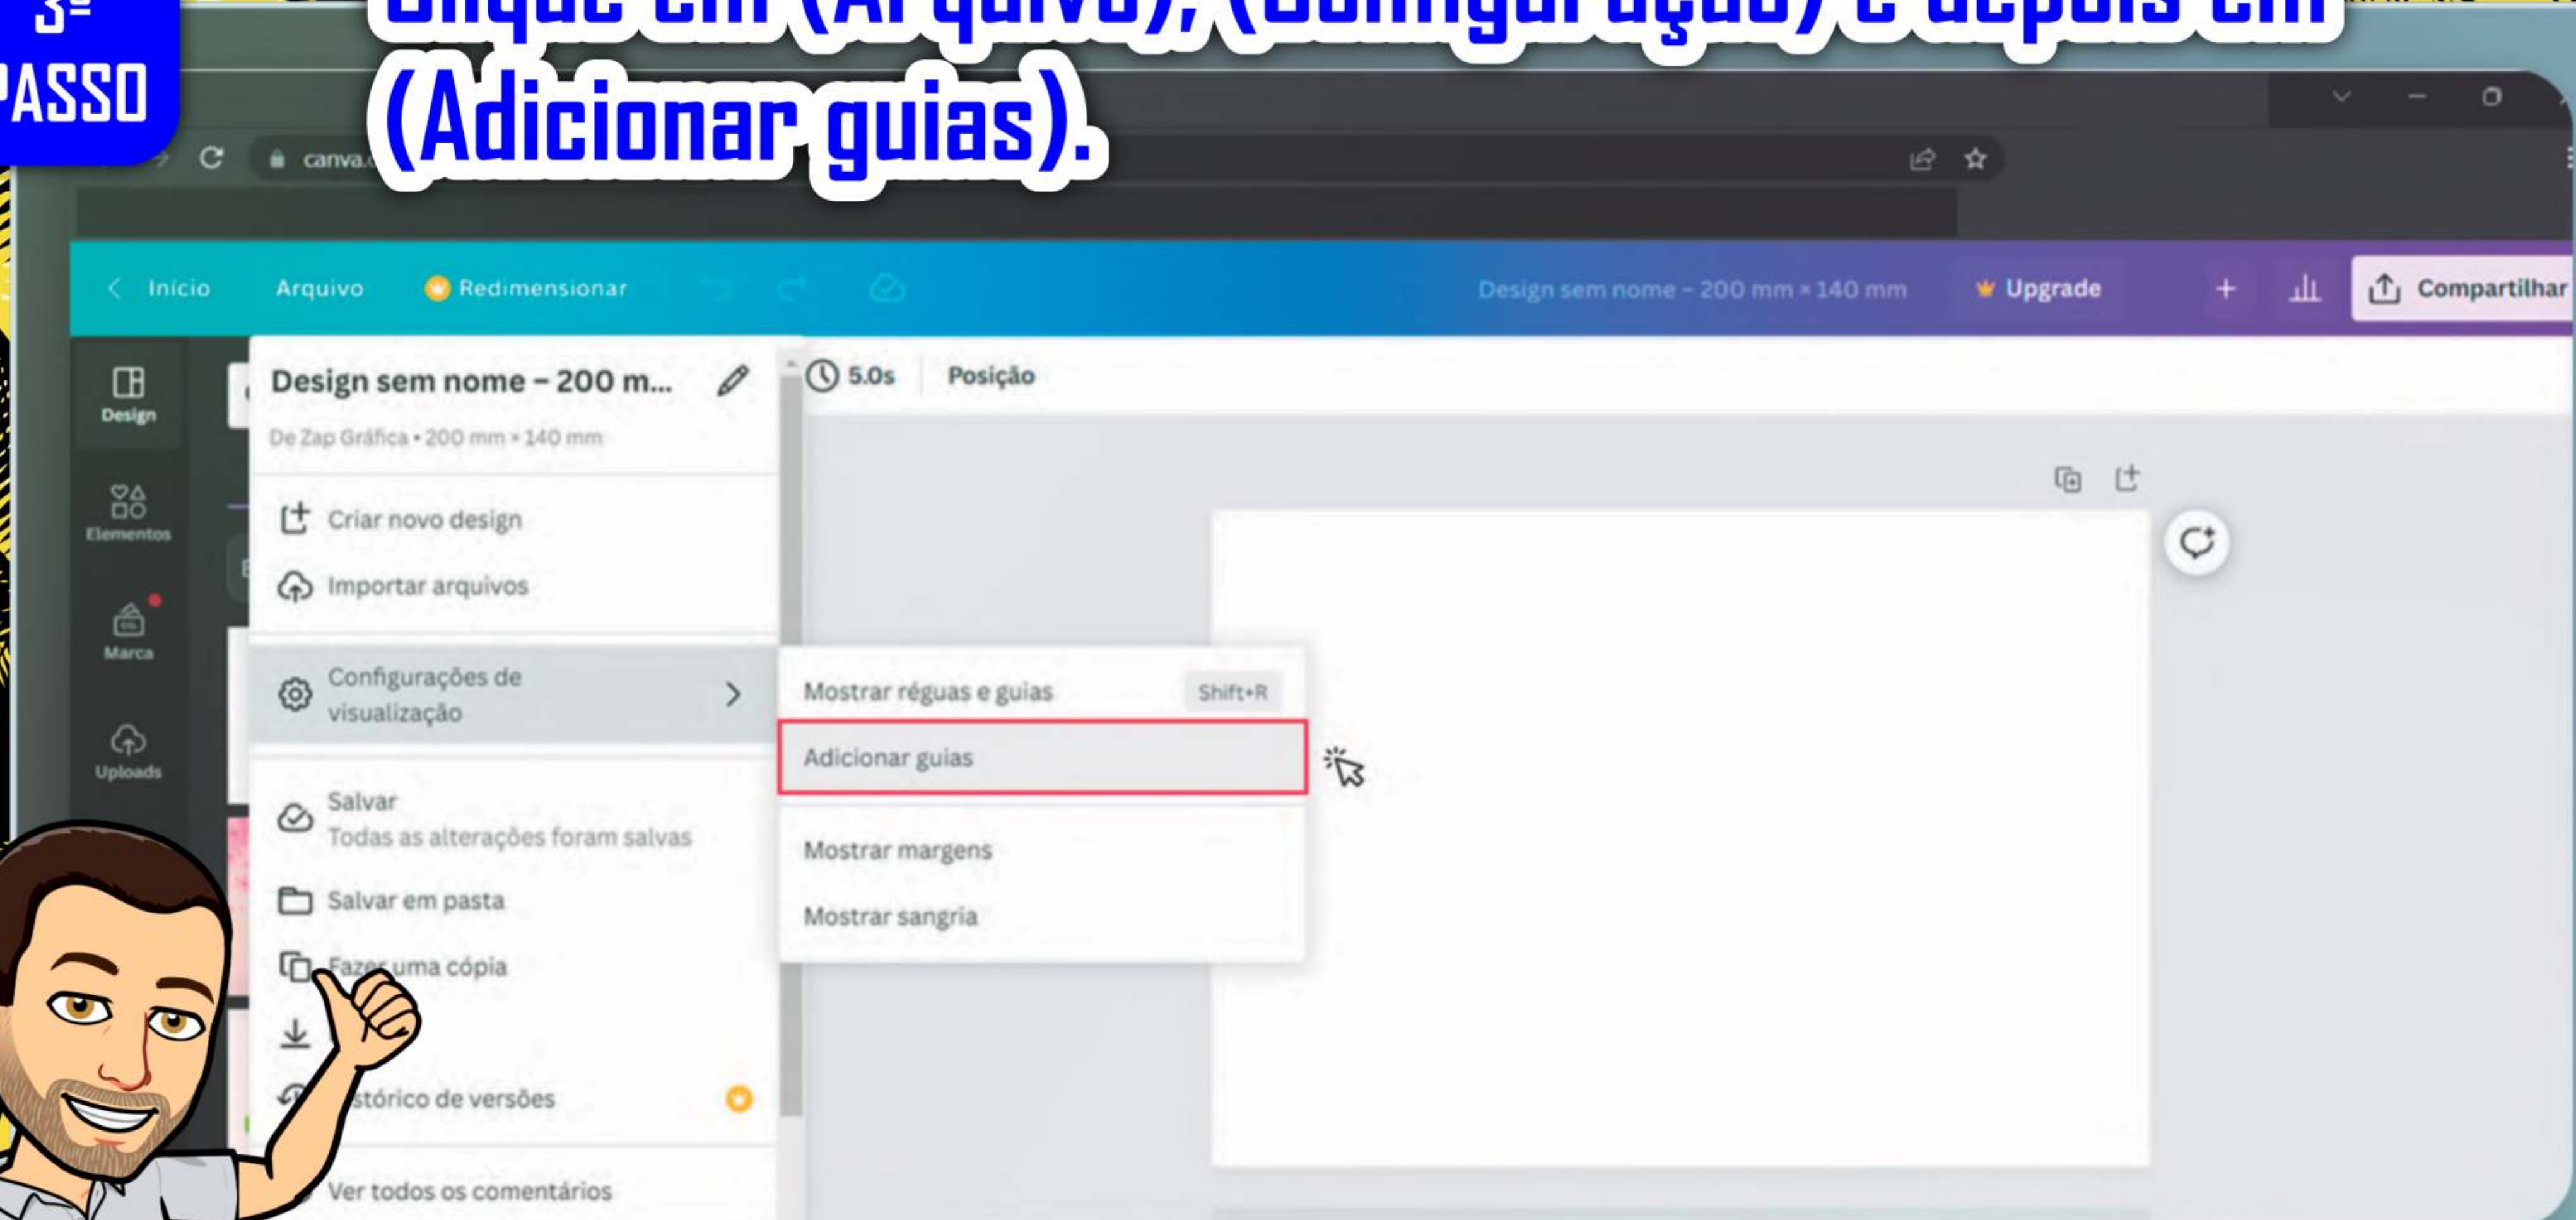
3º
PASSO

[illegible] em (Arquivo), (Configuração) e depois em (Adicionar guias).

canva.

Início Arquivo Redimensionar Design sem nome - 200 mm × 140 mm Upgrade + Compartilhar

Design
Elementos
Marca
Uploads

Design sem nome - 200 m...
De Zap Gráfica • 200 mm × 140 mm

Criar novo design
Importar arquivos
Configurações de visualização
Salvar
Todas as alterações foram salvas
Salvar em pasta
Fazer uma cópia
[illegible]stórico de versões
Ver todos os comentários

5.0s Posição

Mostrar réguas e guias Shift+R
Adicionar guias
Mostrar margens
Mostrar sangria